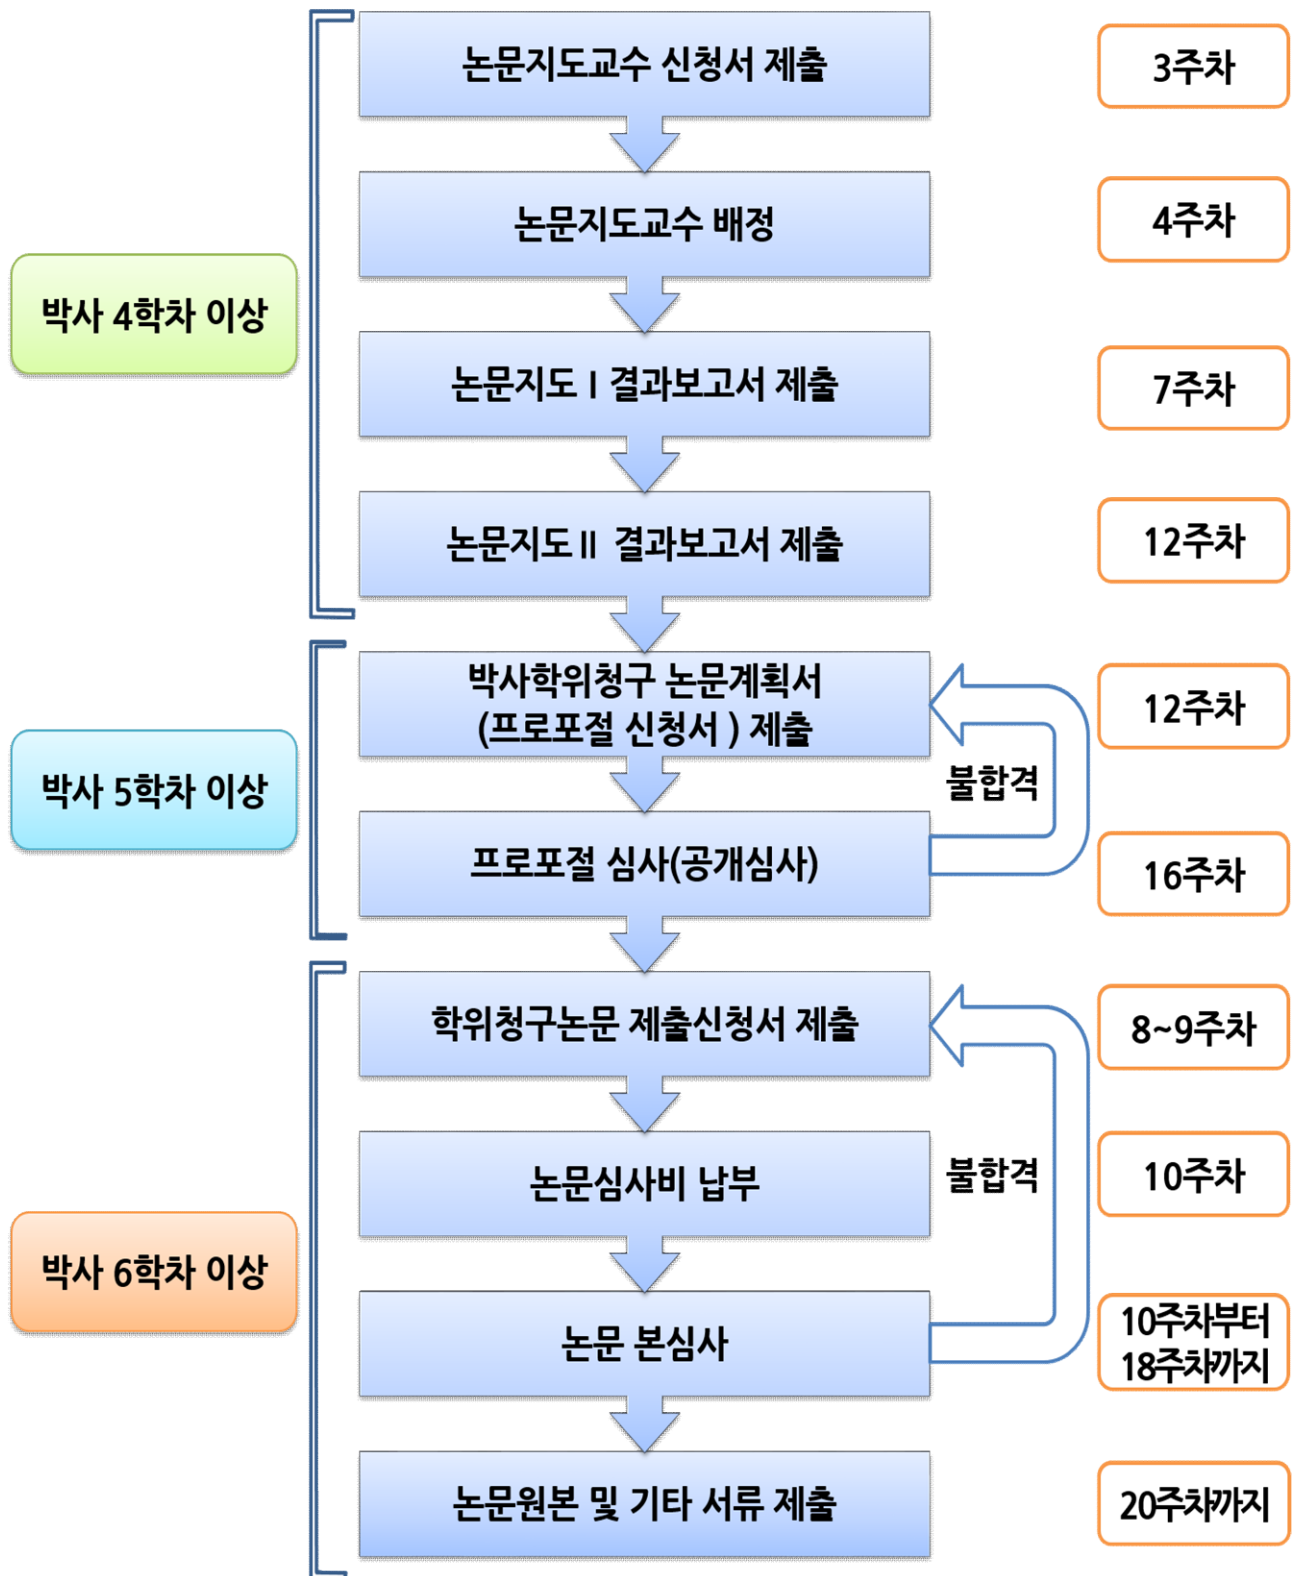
박사 4학차 이상

논문지도교수 신청서 제출

3주차

논문지도교수 배정

4주차

논문지도 I 결과보고서 제출

7주차

논문지도 II 결과보고서 제출

12주차

박사 5학차 이상

박사학위청구 논문계획서 (프로포절 신청서 ) 제출

12주차

불합격

프로포절 심사(공개심사)

16주차

박사 6학차 이상

학위청구논문 제출신청서 제출

8~9주차

논문심사비 납부

불합격

10주차

논문 본심사

10주차부터 18주차까지

논문원본 및 기타 서류 제출

20주차까지